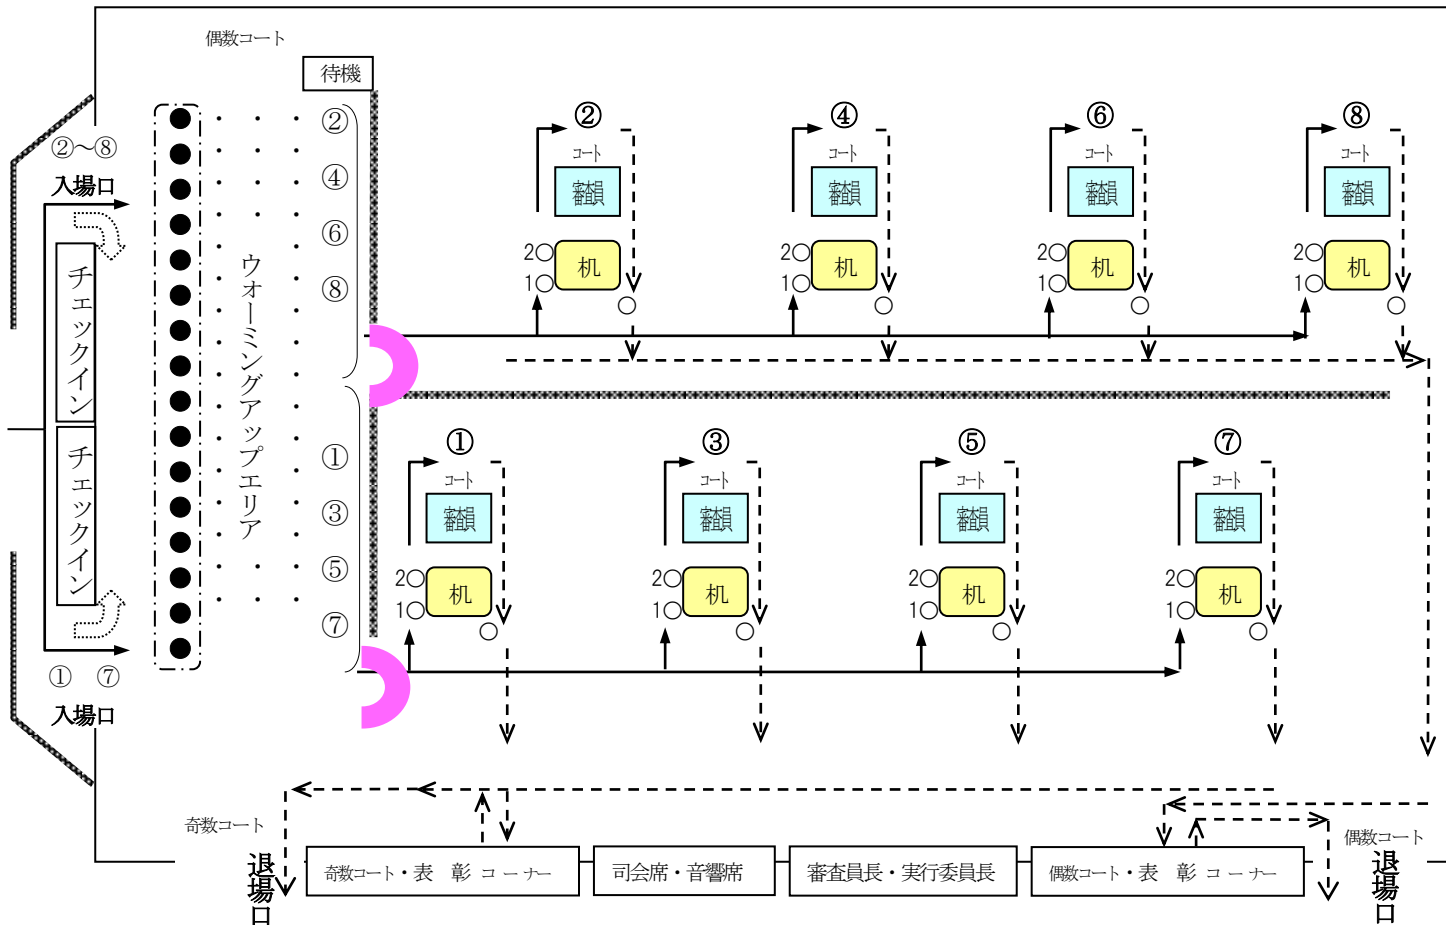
偶数コート

待機

②〜⑧
入場口

チェックイン
チェックイン

①　⑦
入場口

ウォーミングアップエリア

②
④
⑥
⑧
①
③
⑤
⑦

②
コート
審査員
2
1
机

④
コート
審査員
2
1
机

⑥
コート
審査員
2
1
机

⑧
コート
審査員
2
1
机

①
コート
審査員
2
1
机

③
コート
審査員
2
1
机

⑤
コート
審査員
2
1
机

⑦
コート
審査員
2
1
机

奇数コート
退場口

奇数コート・表　彰　コーナー
司会席・音響席
審査員長・実行委員長
偶数コート・表　彰　コーナー

偶数コート
退場口